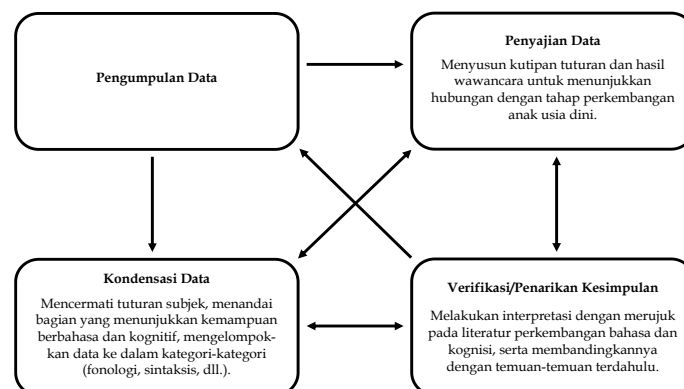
Pengumpulan Data

Penyajian Data

Menyusun kutipan tuturan dan hasil wawancara untuk menunjukkan hubungan dengan tahap perkembangan anak usia dini.

Kondensasi Data

Mencermati tuturan subjek, menandai bagian yang menunjukkan kemampuan berbahasa dan kognitif, mengelompokkan data ke dalam kategori-kategori (fonologi, sintaksis, dll.).

Verifikasi/Penarikan Kesimpulan

Melakukan interpretasi dengan merujuk pada literatur perkembangan bahasa dan kognisi, serta membandingkannya dengan temuan-temuan terdahulu.